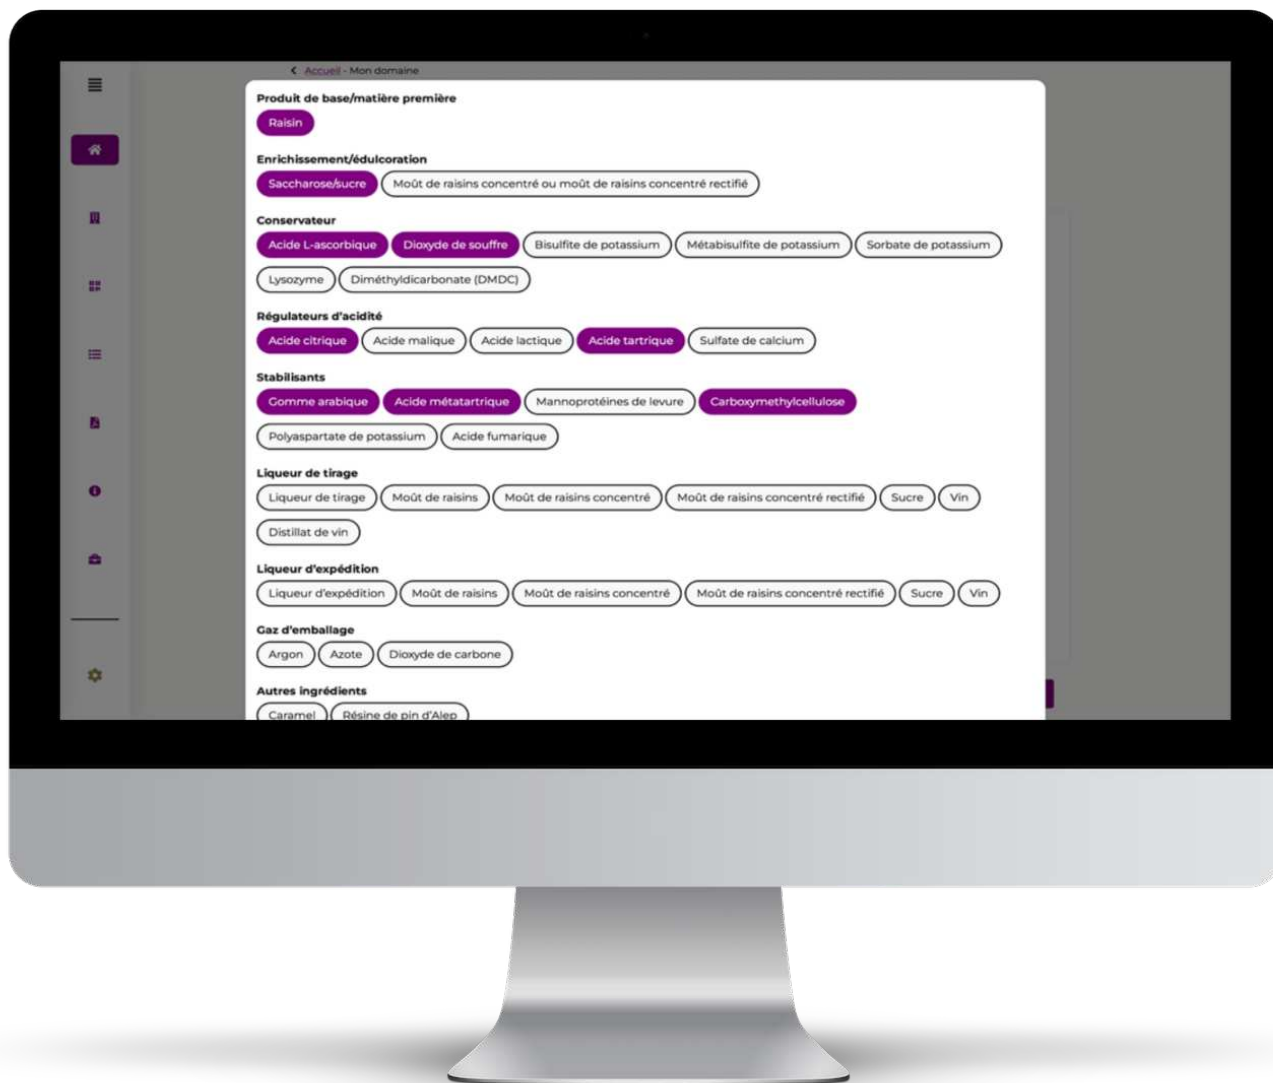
< Accueil - Mon domaine

Produit de base/matière première

Raisin

Enrichissement/édulcoration

Saccharose/sucre
Moût de raisins concentré ou moût de raisins concentré rectifié

Conservateur

Acide L-ascorbique
Dioxyde de souffre
Bisulfite de potassium
Métabisulfite de potassium
Sorbate de potassium
Lysozyme
Diméthyldicarbonate (DMDC)

Régulateurs d'acidité

Acide citrique
Acide malique
Acide lactique
Acide tartrique
Sulfate de calcium

Stabilisants

Gomme arabique
Acide métatartrique
Mannoprotéines de levure
Carboxymethylcellulose
Polyaspartate de potassium
Acide fumarique

Liqueur de tirage

Liqueur de tirage
Moût de raisins
Moût de raisins concentré
Moût de raisins concentré rectifié
Sucre
Vin
Distillat de vin

Liqueur d'expédition

Liqueur d'expédition
Moût de raisins
Moût de raisins concentré
Moût de raisins concentré rectifié
Sucre
Vin

Gaz d'emballage

Argon
Azote
Dioxyde de carbone

Autres ingrédients

Caramel
Résine de pin d'Alep